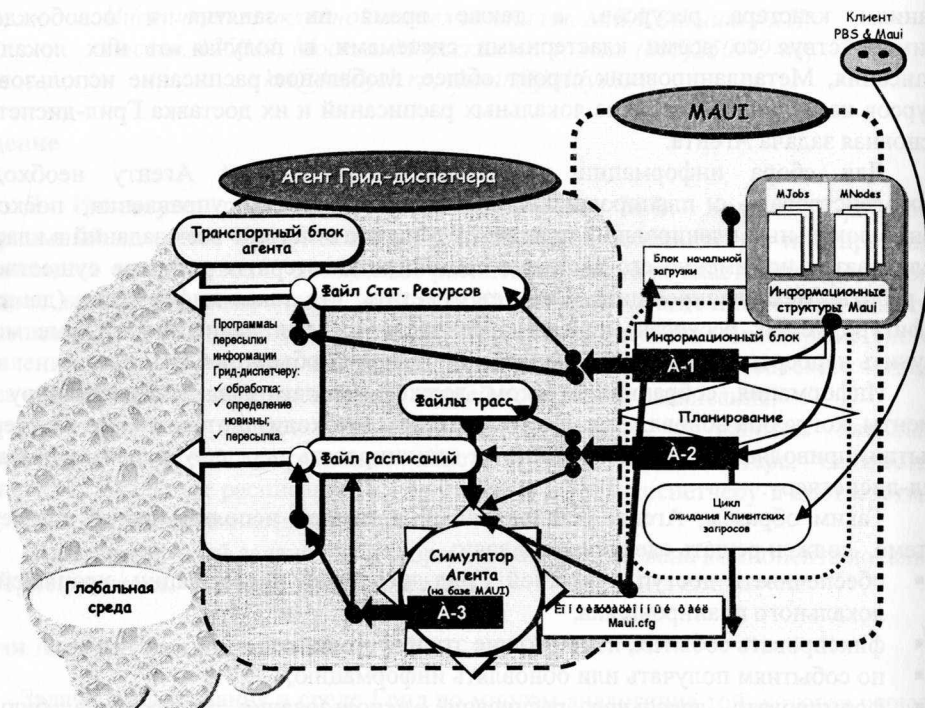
Клиент PBS & Maui

MAUI

Агент Грид-диспетчера

MJobs

MNodes

Транспортный блок агента

Блок начальной загрузки

Файл Стат. Ресурсов

Информационные структуры Maui

Программы пересылки информации Грид-диспетчеру:
✓ обработка;
✓ определение новизны;
✓ пересылка.

Информационный блок

À-1

Файлы трасс

Планирование

À-2

Файл Расписаний

Цикл ожидания Клиентских запросов

Симулятор Агента (на базе MAUI)

À-3

Глобальная среда

Êîíôèãóðàöèîííûé ôàéë Maui.cfg